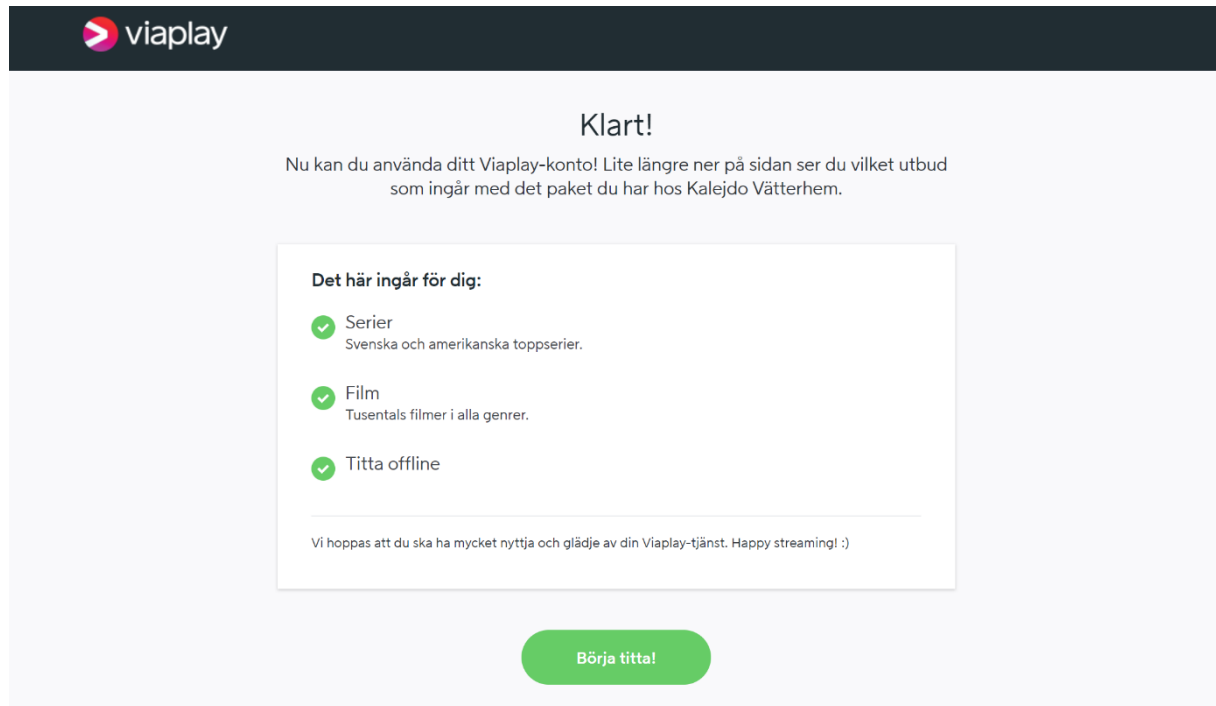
viaplay

Klart!

Nu kan du använda ditt Viaplay-konto! Lite längre ner på sidan ser du vilket utbud som ingår med det paket du har hos Kalejdo Vätterhem.

Det här ingår för dig:

Serier
Svenska och amerikanska toppserier.

Film
Tusentals filmer i alla genrer.

Titta offline

Vi hoppas att du ska ha mycket nyttja och glädje av din Viaplay-tjänst. Happy streaming! :)

Börja titta!